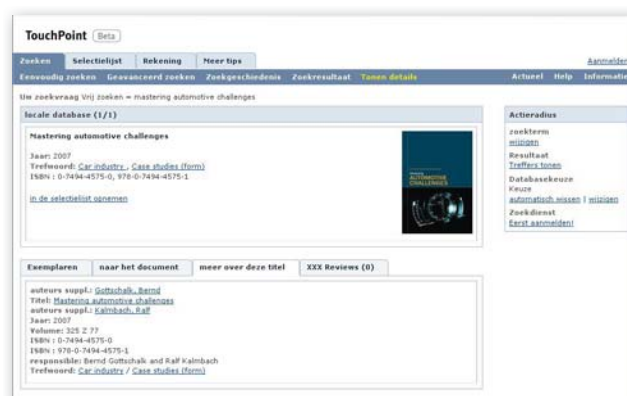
TouchPoint Beta

Aanmelden

Zoeken | Selectielijst | Rekening | Meer tips

Eenvoudig zoeken | Geavanceerd zoeken | Zoekgeschiedenis | Zoekresultaat | Tonen details

Actueel | Help | Informatie

Uw zoekvraag Vrij zoeken = mastering automotive challenges

locale database (1/1)

Mastering automotive challenges

Jaar: 2007
Trefwoord: Car industry , Case studies (form)
ISBN: 0-7494-4575-0, 978-0-7494-4575-1

in de selectielijst opnemen

AUTOMOTIVE CHALLENGES

Actieradius

zoekterm
wijzigen

Resultaat
Treffers tonen

Databasekeuze
Keuze
automatisch wissen | wijzigen

Zoekdienst
Eerst aanmelden!

Exemplaren | naar het document | meer over deze titel | XXX Reviews (0)

auteurs suppl.: Gottschalk, Bernd
Titel: Mastering automotive challenges
auteurs suppl.: Kalmbach, Ralf
Jaar: 2007
Volume: 325 Z 77
ISBN: 0-7494-4575-0
ISBN: 978-0-7494-4575-1
responsible: Bernd Gottschalk and Ralf Kalmbach
Trefwoord: Car industry / Case studies (form)